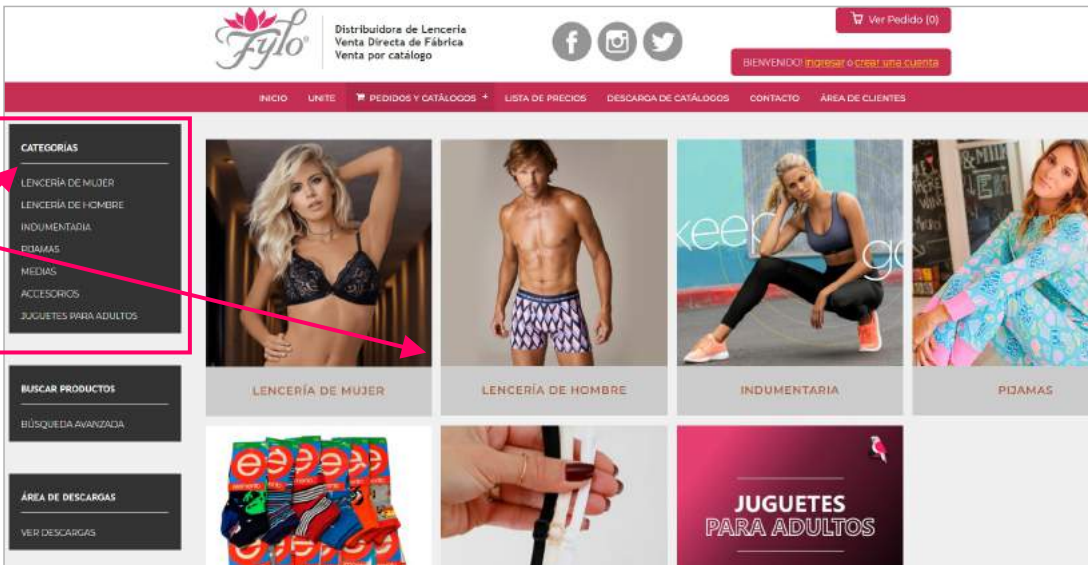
Fylo®

Distribuidora de Lencería
Venta Directa de Fábrica
Venta por catálogo

Ver Pedido (0)

BIENVENIDO! Ingresar o crear una cuenta

INICIO UNITE PEDIDOS Y CATÁLOGOS + LISTA DE PRECIOS DESCARGA DE CATÁLOGOS CONTACTO ÁREA DE CLIENTES

CATEGORÍAS

LENCERÍA DE MUJER
LENCERÍA DE HOMBRE
INDUMENTARIA
PIJAMAS
MEDIAS
ACCESORIOS
JUGUETES PARA ADULTOS

BUSCAR PRODUCTOS

BÚSQUEDA AVANZADA

ÁREA DE DESCARGAS

VER DESCARGAS

LENCERÍA DE MUJER

LENCERÍA DE HOMBRE

keep go

INDUMENTARIA

PIJAMAS

JUGUETES PARA ADULTOS